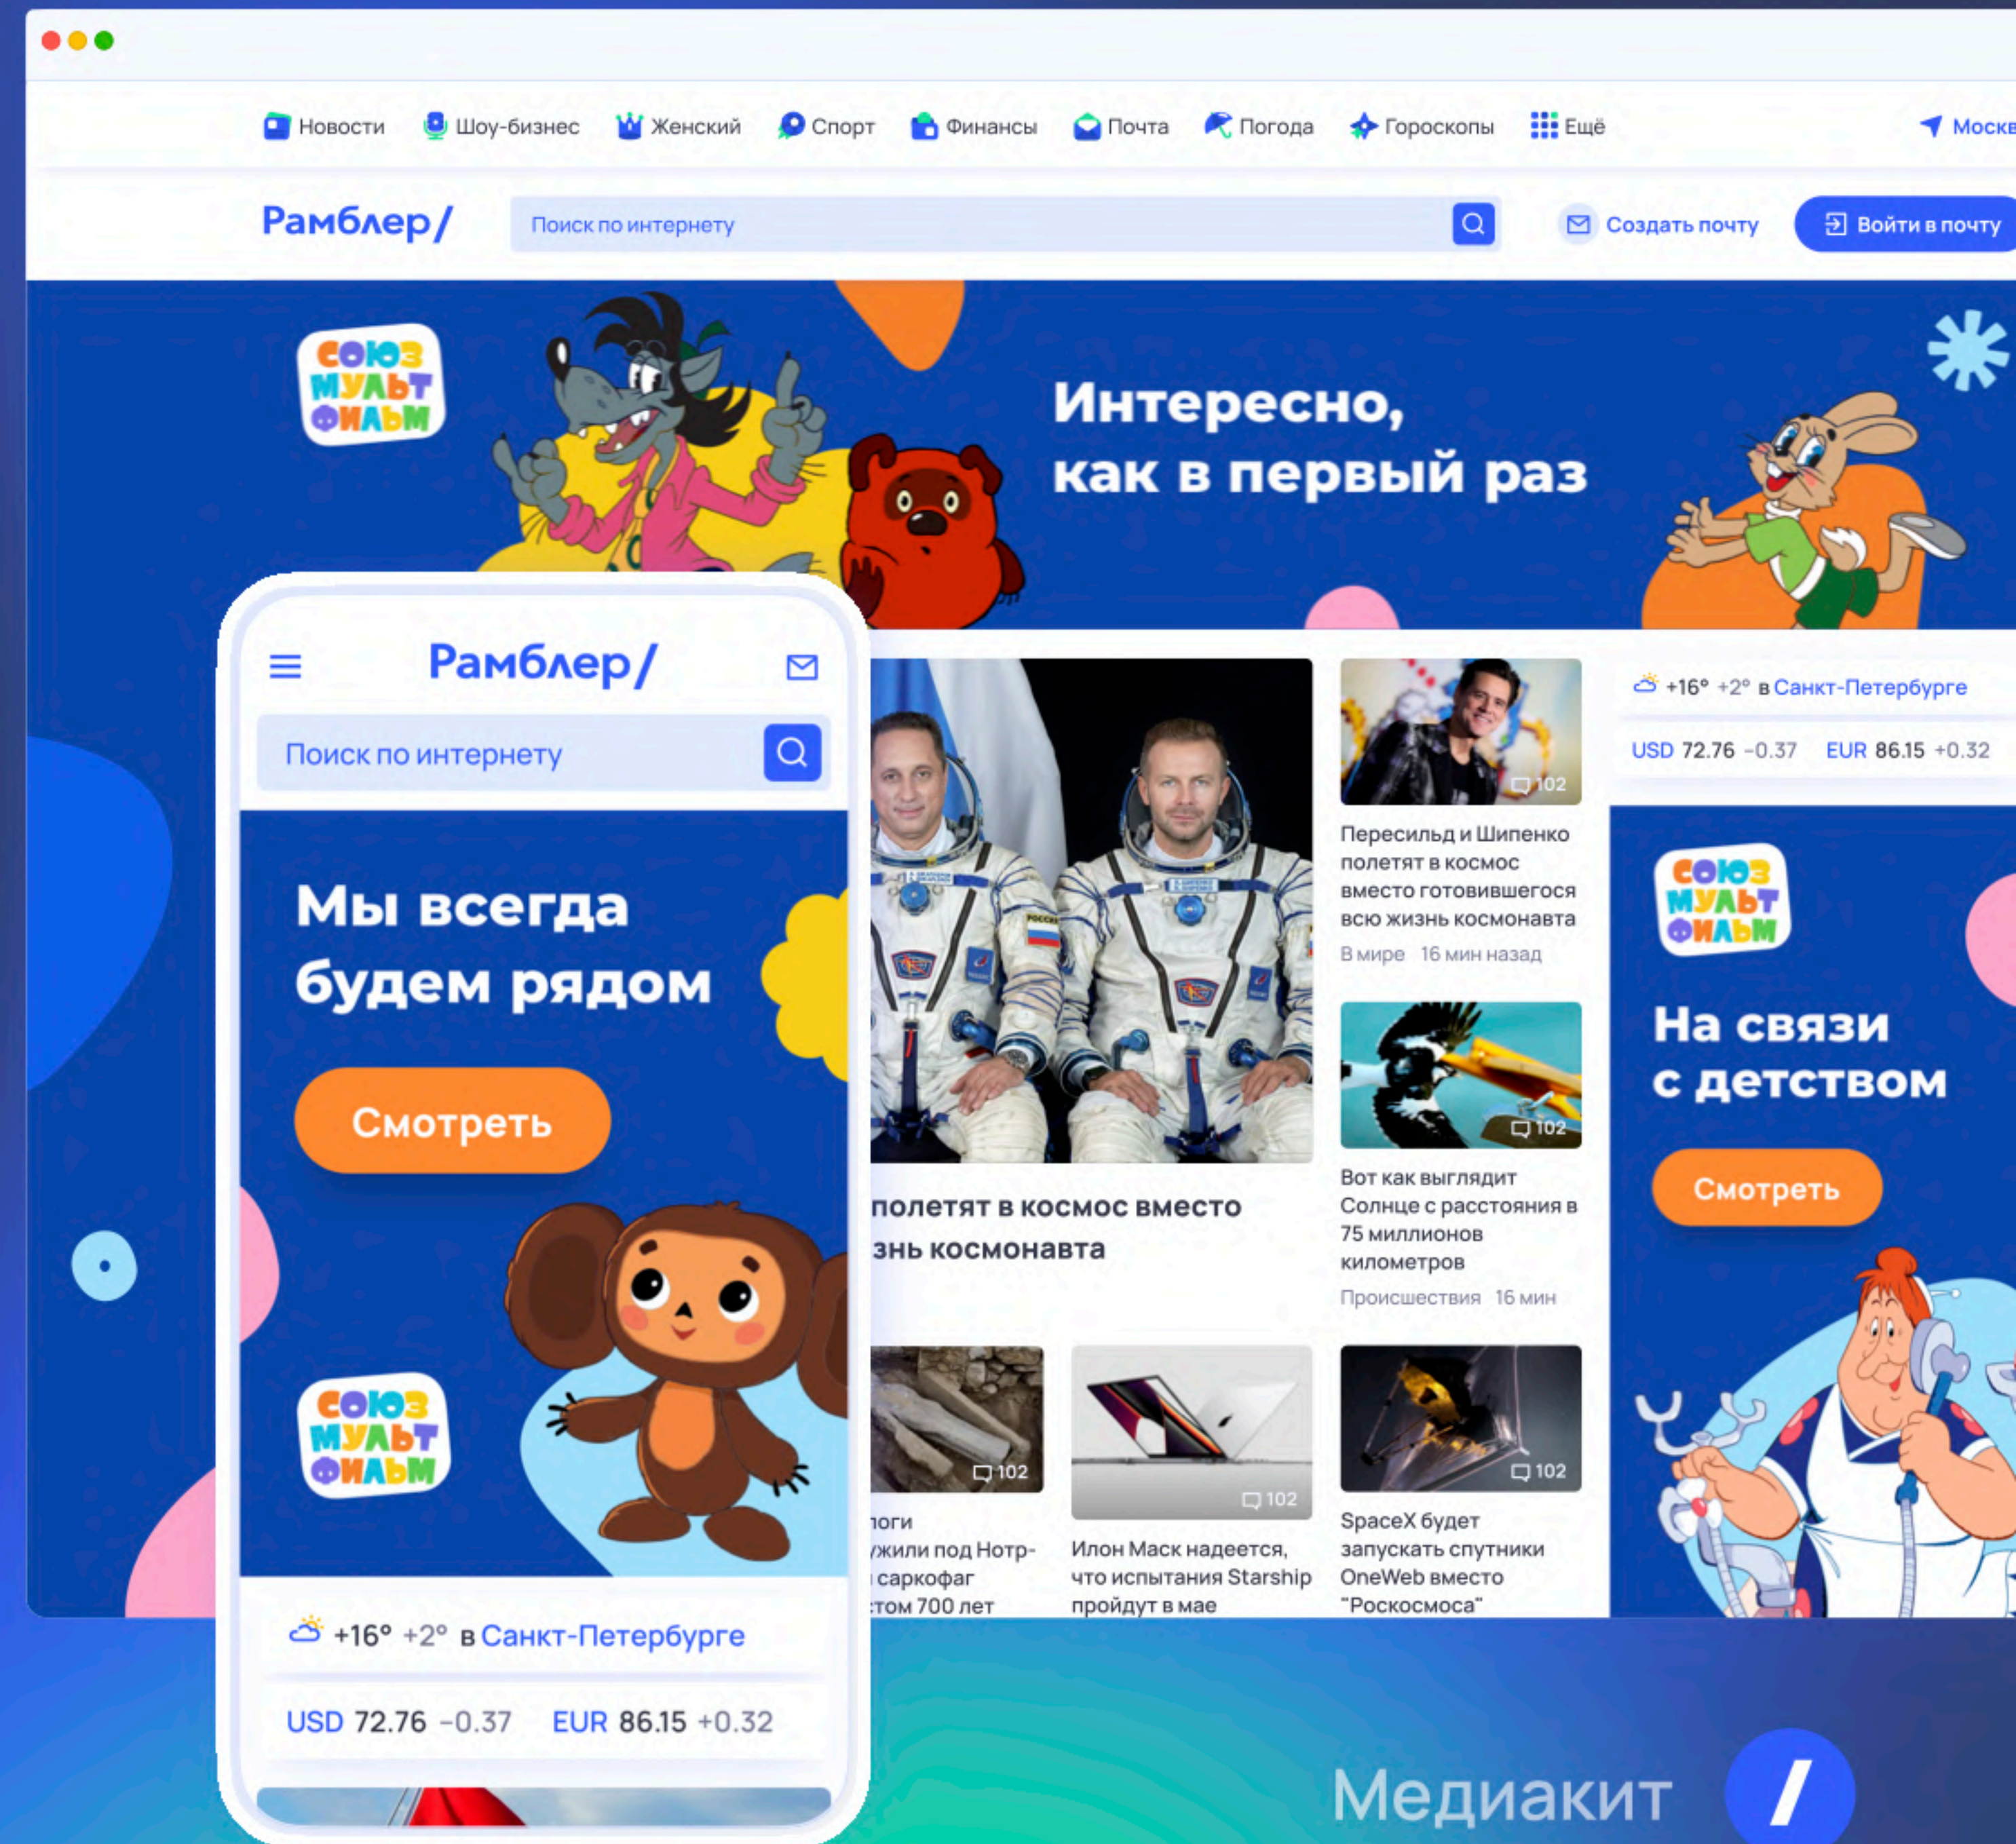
Новости Шоу-бизнес Женский Спорт Финансы Почта Погода Гороскопы Ещё Моск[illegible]

Рамблер/ Поиск по интернету Создать почту Войти в почту

СОЮЗ МУЛЬТ ФИЛЬМ

Интересно, как в первый раз

Рамблер/

Поиск по интернету

Мы всегда будем рядом

Смотреть

СОЮЗ МУЛЬТ ФИЛЬМ

+16° +2° в Санкт-Петербурге

USD 72.76 −0.37 EUR 86.15 +0.32

102

Пересильд и Шипенко полетят в космос вместо готовившегося всю жизнь космонавта

В мире 16 мин назад

102

Вот как выглядит Солнце с расстояния в 75 миллионов километров

Происшествия 16 мин

полетят в космос вместо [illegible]знь космонавта

102

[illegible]логи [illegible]жили под Нотр- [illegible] саркофаг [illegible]том 700 лет

102

Илон Маск надеется, что испытания Starship пройдут в мае

102

SpaceX будет запускать спутники OneWeb вместо "Роскосмоса"

+16° +2° в Санкт-Петербурге

USD 72.76 −0.37 EUR 86.15 +0.32

СОЮЗ МУЛЬТ ФИЛЬМ

На связи с детством

Смотреть

Медиакит /